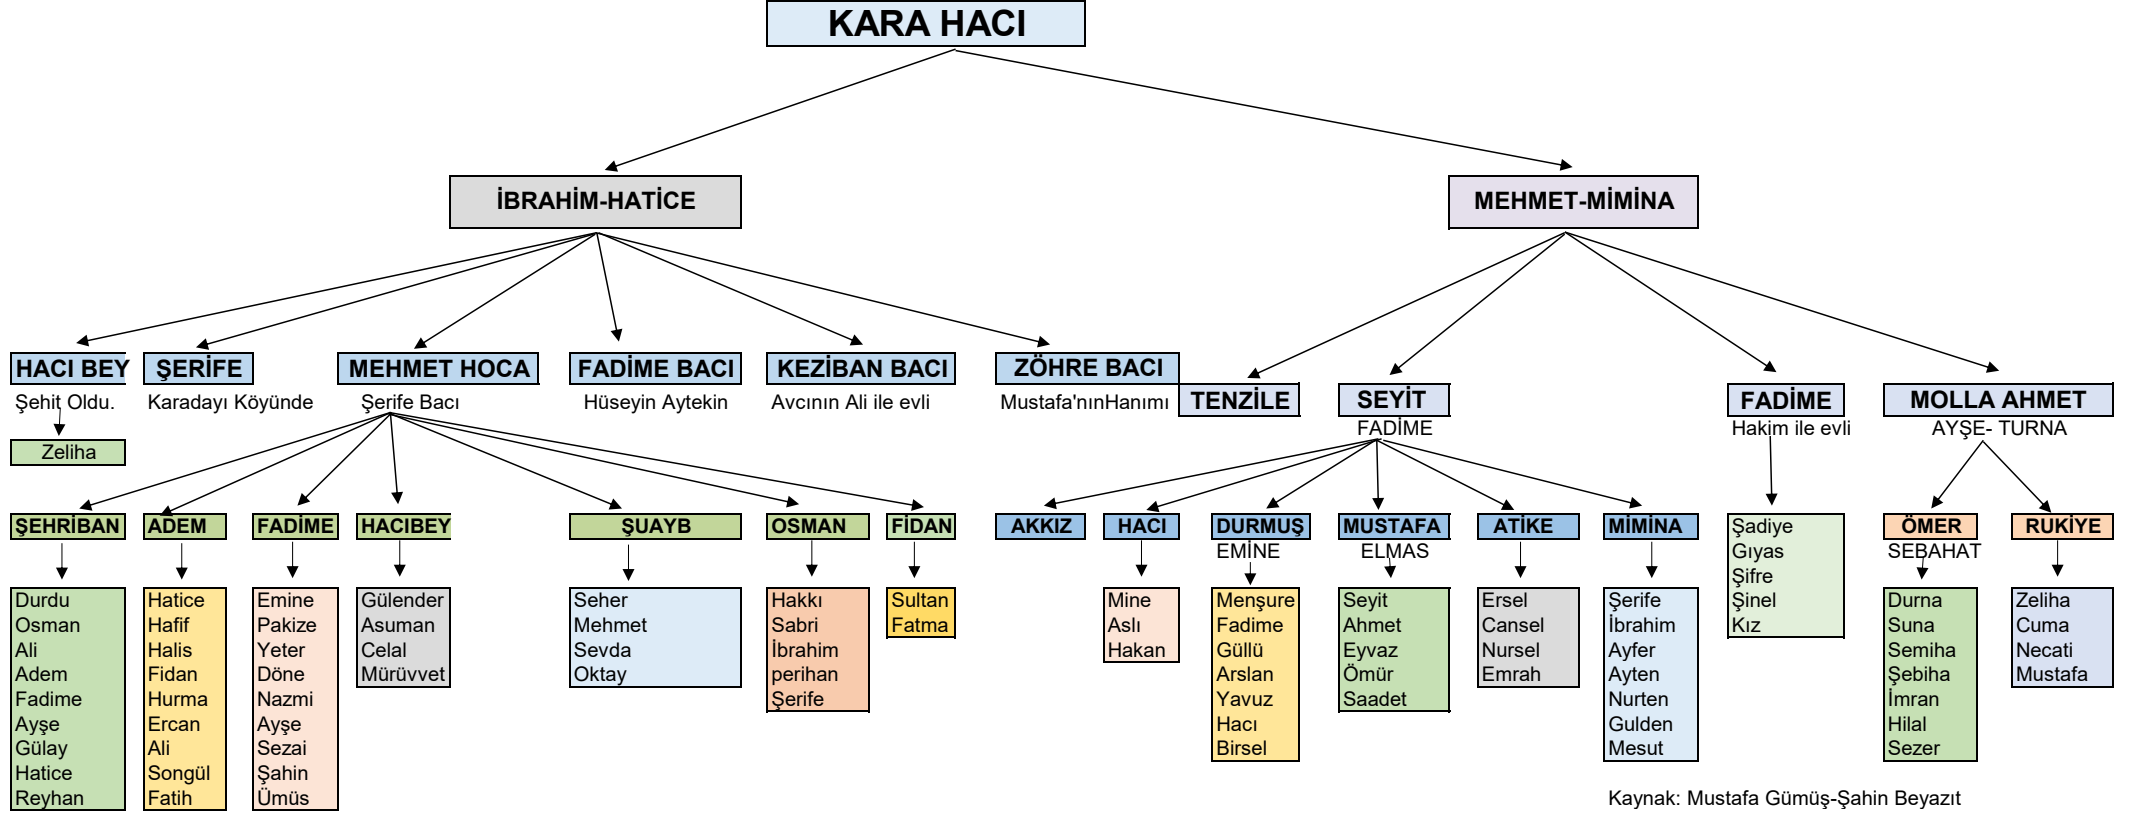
KARA HACI

İBRAHİM-HATİCE

MEHMET-MİMİNA

HACI BEY
Şehit Oldu.
Zeliha

ŞERİFE
Karadayı Köyünde

MEHMET HOCA
Şerife Bacı

FADİME BACI
Hüseyin Aytekin

KEZİBAN BACI
Avcının Ali ile evli

ZÖHRE BACI
Mustafa'nınHanımı

TENZİLE

SEYİT
FADİME

FADİME
Hakim ile evli

MOLLA AHMET
AYŞE- TURNA

ŞEHRİBAN
Durdu
Osman
Ali
Adem
Fadime
Ayşe
Gülay
Hatice
Reyhan

ADEM
Hatice
Hafif
Halis
Fidan
Hurma
Ercan
Ali
Songül
Fatih

FADİME
Emine
Pakize
Yeter
Döne
Nazmi
Ayşe
Sezai
Şahin
Ümüs

HACIBEY
Gülender
Asuman
Celal
Mürüvvet

ŞUAYB
Seher
Mehmet
Sevda
Oktay

OSMAN
Hakkı
Sabri
İbrahim
perihan
Şerife

FİDAN
Sultan
Fatma

AKKIZ

HACI
Mine
Aslı
Hakan

DURMUŞ
EMİNE
Menşure
Fadime
Güllü
Arslan
Yavuz
Hacı
Birsel

MUSTAFA
ELMAS
Seyit
Ahmet
Eyvaz
Ömür
Saadet

ATİKE
Ersel
Cansel
Nursel
Emrah

MİMİNA
Şerife
İbrahim
Ayfer
Ayten
Nurten
Gulden
Mesut

Şadiye
Gıyas
Şifre
Şinel
Kız

ÖMER
SEBAHAT
Durna
Suna
Semiha
Şebiha
İmran
Hilal
Sezer

RUKİYE
Zeliha
Cuma
Necati
Mustafa

Kaynak: Mustafa Gümüş-Şahin Beyazıt